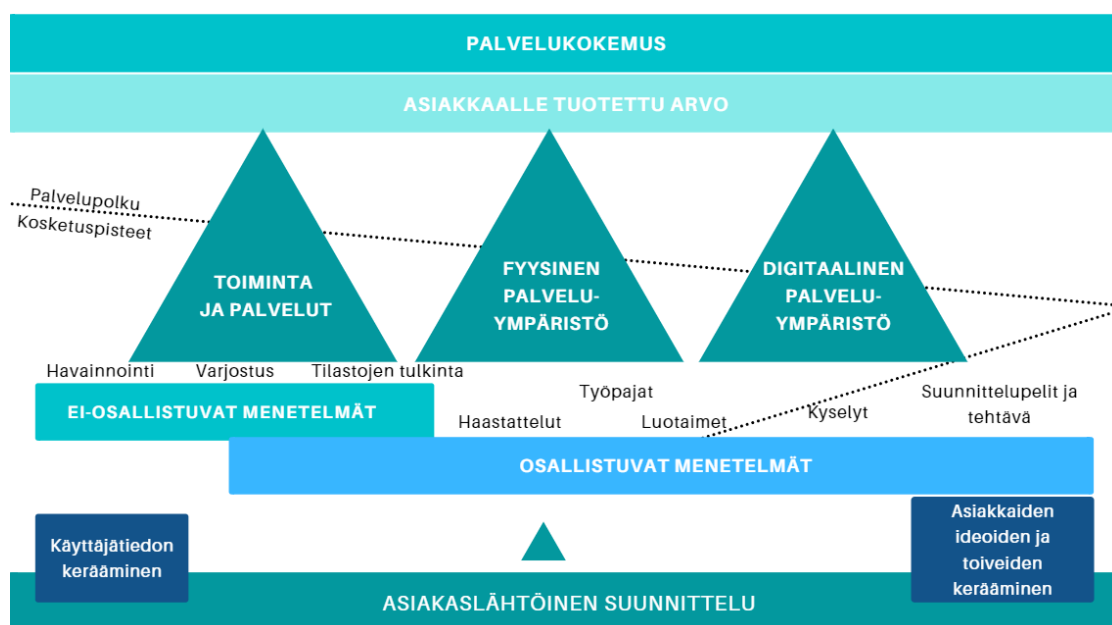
PALVELUKOKEMUS

ASIAKKAALLE TUOTETTU ARVO

Palvelupolku

Kosketuspisteet

TOIMINTA JA PALVELUT

FYYSINEN PALVELUYMPÄRISTÖ

DIGITAALINEN PALVELUYMPÄRISTÖ

Havainnointi

Varjostus

Tilastojen tulkinta

Työpajat

Suunnittelupelit ja tehtävä

EI-OSALLISTUVAT MENETELMÄT

Haastattelut

Luotaimet

Kyselyt

OSALLISTUVAT MENETELMÄT

Käyttäjätiedon kerääminen

Asiakkaiden ideoiden ja toiveiden kerääminen

ASIAKASLÄHTÖINEN SUUNNITTELU